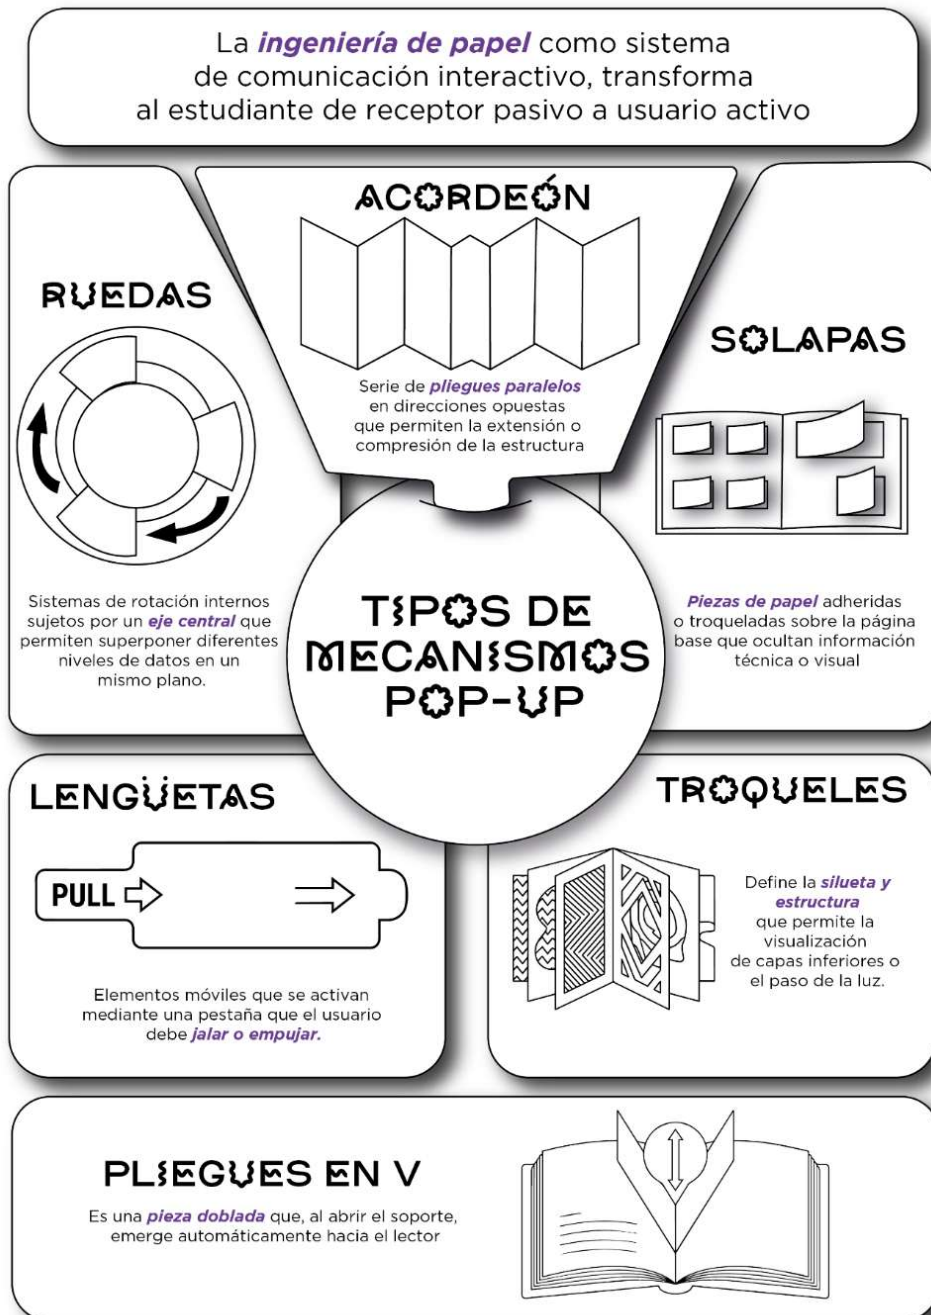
La ingeniería de papel como sistema de comunicación interactivo, transforma al estudiante de receptor pasivo a usuario activo

ACORDEÓN

Serie de pliegues paralelos en direcciones opuestas que permiten la extensión o compresión de la estructura

RUEDAS

Sistemas de rotación internos sujetos por un eje central que permiten superponer diferentes niveles de datos en un mismo plano.

TIPOS DE MECANISMOS POP-UP

SOLAPAS

Piezas de papel adheridas o troqueladas sobre la página base que ocultan información técnica o visual

LENGÜETAS

PULL

Elementos móviles que se activan mediante una pestaña que el usuario debe jalar o empujar.

TROQUELES

Define la silueta y estructura que permite la visualización de capas inferiores o el paso de la luz.

PLIEGUES EN V

Es una pieza doblada que, al abrir el soporte, emerge automáticamente hacia el lector